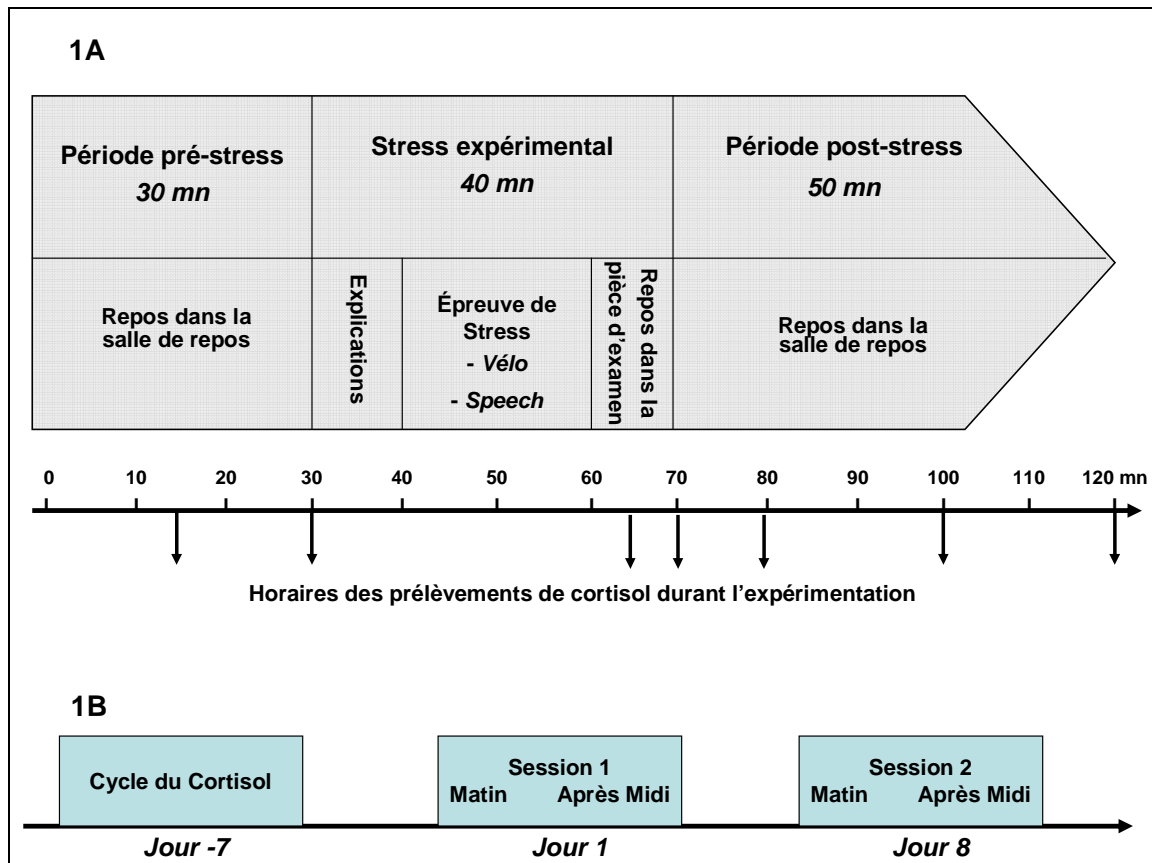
1A

Période pré-stress
*30 mn*

Stress expérimental
*40 mn*

Période post-stress
*50 mn*

Repos dans la salle de repos

Explications

Épreuve de Stress
- *Vélo*
- *Speech*

Repos dans la pièce d'examen

Repos dans la salle de repos

0 10 20 30 40 50 60 70 80 90 100 110 120 mn

Horaires des prélèvements de cortisol durant l'expérimentation

1B

Cycle du Cortisol

Session 1
Matin Après Midi

Session 2
Matin Après Midi

*Jour -7*

*Jour 1*

*Jour 8*